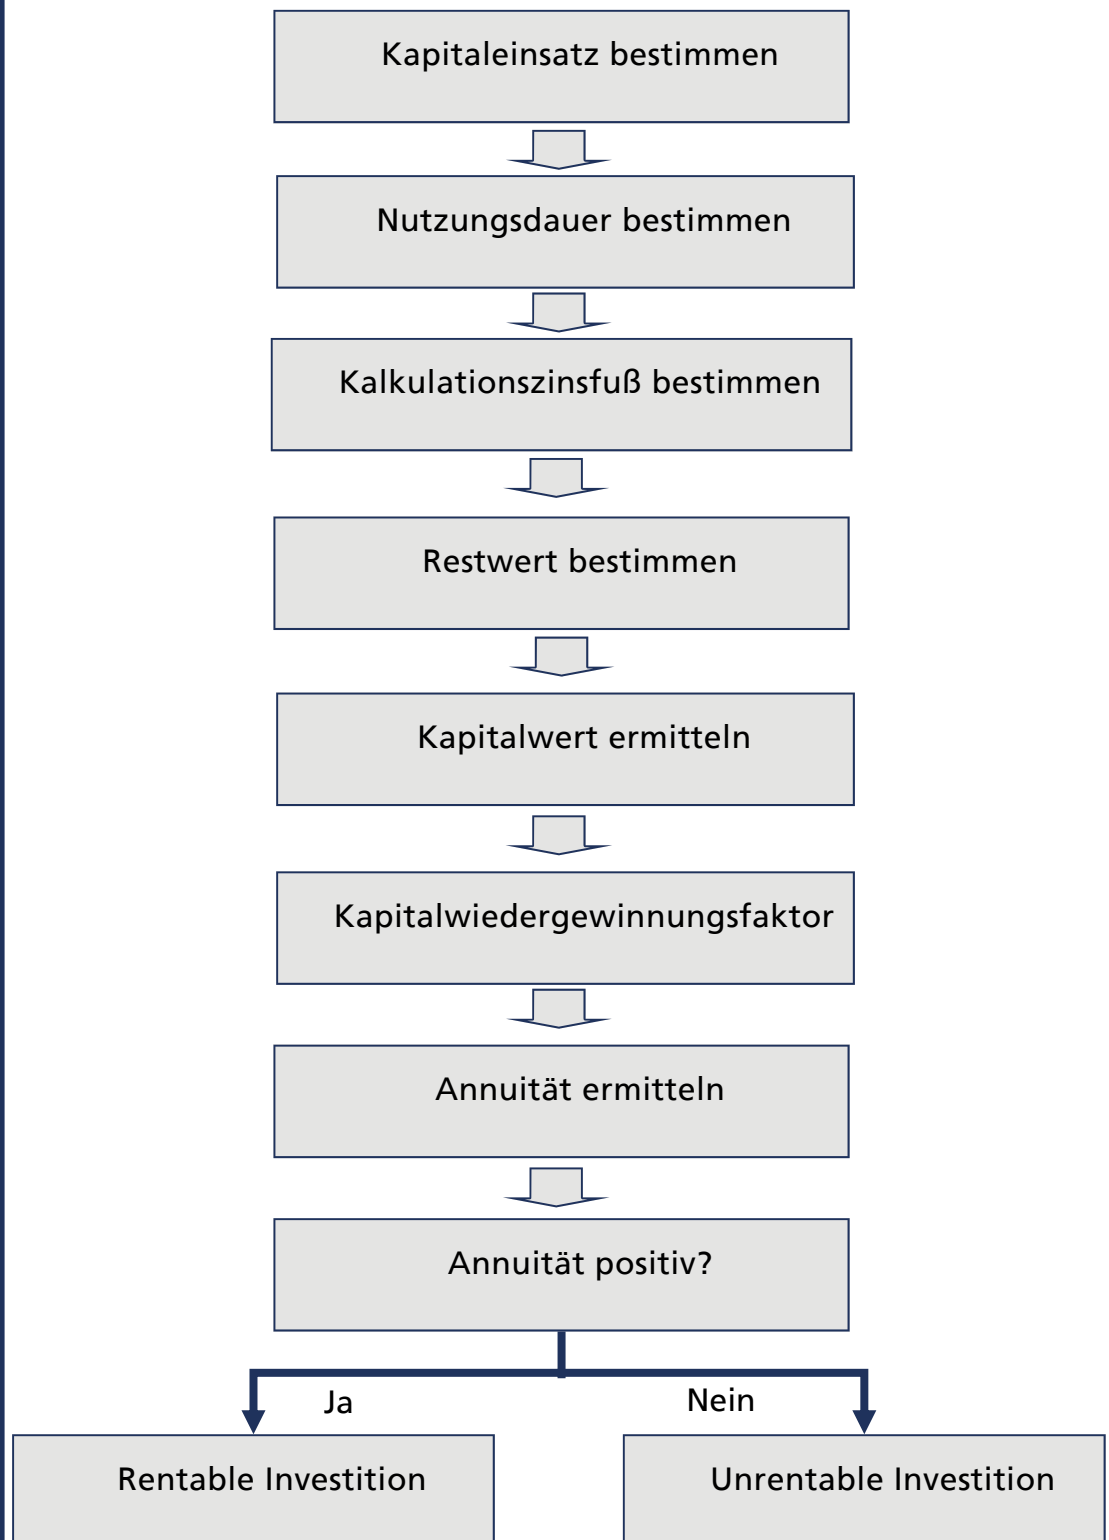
Kapitaleinsatz bestimmen

Nutzungsdauer bestimmen

Kalkulationszinsfuß bestimmen

Restwert bestimmen

Kapitalwert ermitteln

Kapitalwiedergewinnungsfaktor

Annuität ermitteln

Annuität positiv?

Ja

Nein

Rentable Investition

Unrentable Investition